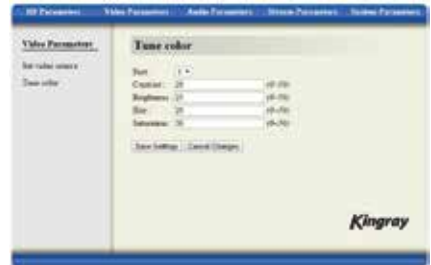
IP Parameters | Video Parameters | Audio Parameters | Stream Parameters | System Parameters

Video Parameters

Set video source

Tune color

Tune color

Port: 1

Contrast: 25 (0~50)

Brightness: 25 (0~50)

Hue: 25 (0~50)

Saturation: 30 (0~50)

Save Settings | Cancel Changes

Kingray